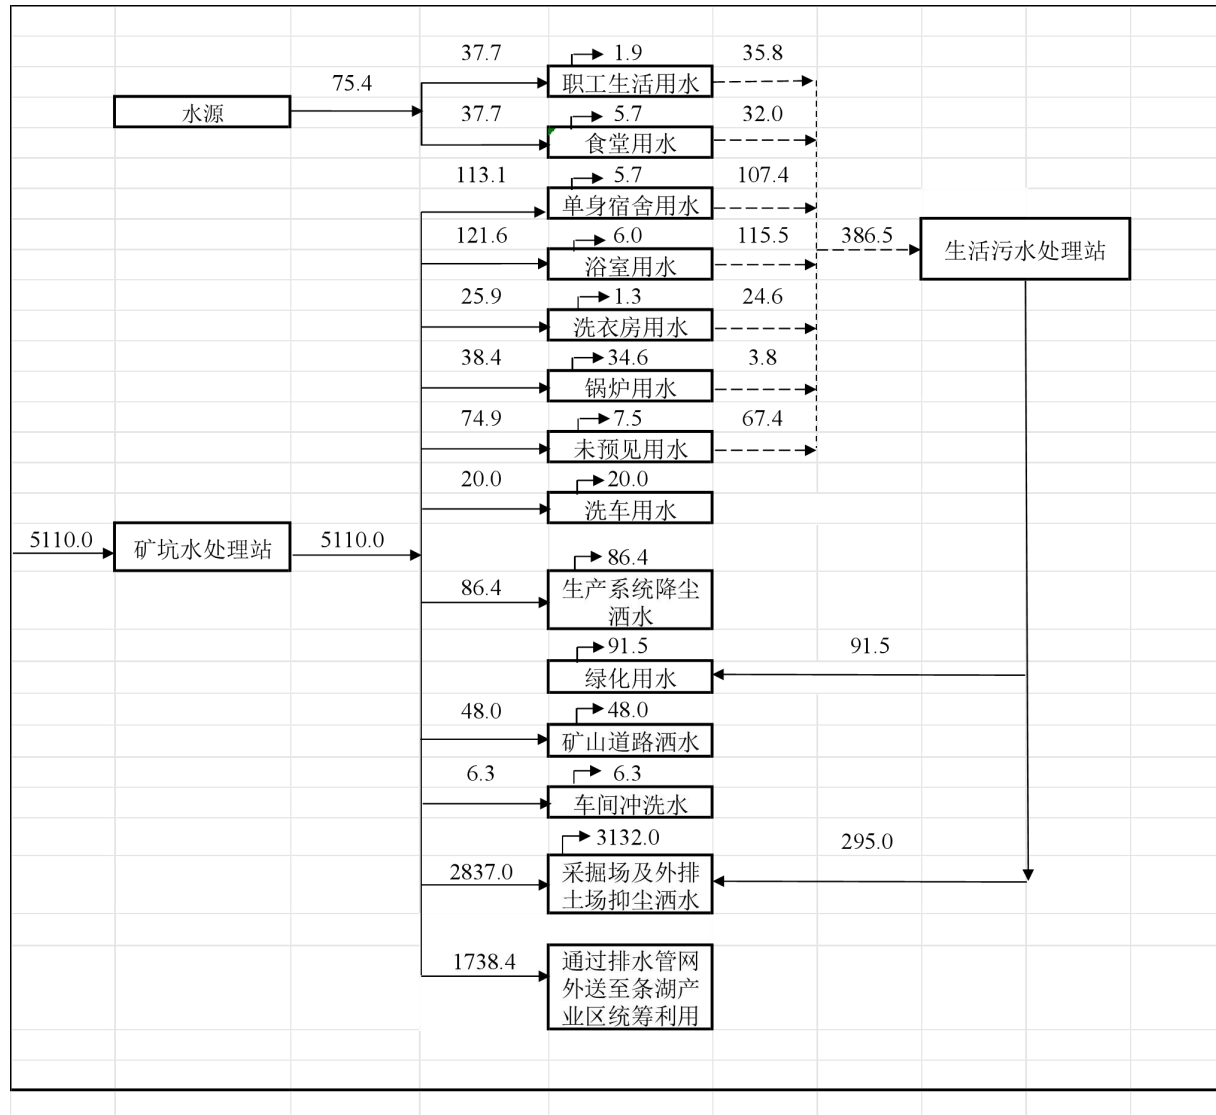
37.7
1.9
35.8
75.4
水源
职工生活用水
37.7
5.7
32.0
食堂用水
113.1
5.7
107.4
单身宿舍用水
121.6
6.0
115.5
386.5
生活污水处理站
浴室用水
25.9
1.3
24.6
洗衣房用水
38.4
34.6
3.8
锅炉用水
74.9
7.5
67.4
未预见用水
20.0
20.0
洗车用水
5110.0
矿坑水处理站
5110.0
86.4
86.4
生产系统降尘洒水
91.5
91.5
绿化用水
48.0
48.0
矿山道路洒水
6.3
6.3
车间冲洗水
3132.0
295.0
2837.0
采掘场及外排土场抑尘洒水
1738.4
通过排水管网外送至条湖产业区统筹利用